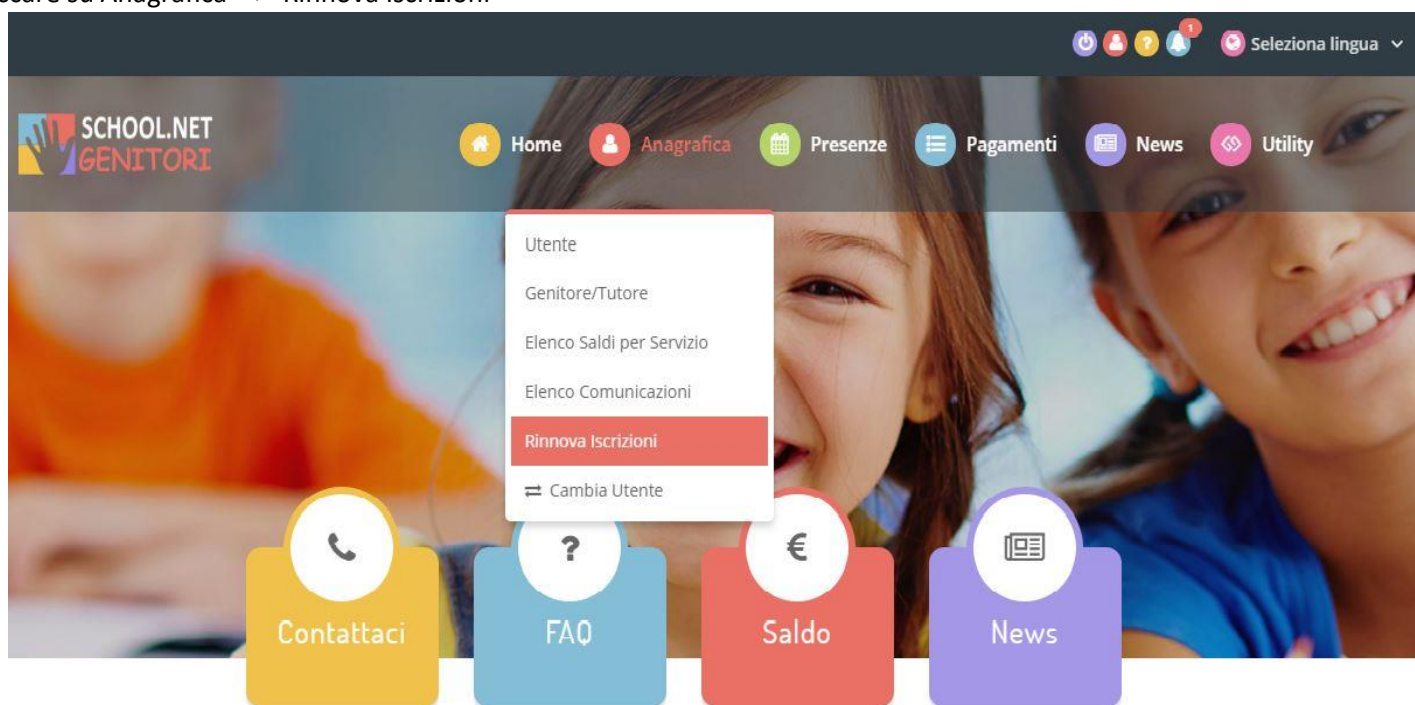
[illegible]care su Anagrafica → Rinnova Iscrizioni

1

Seleziona lingua

SCHOOL.NET GENITORI

Home Anagrafica Presenze Pagamenti News Utility

Utente
Genitore/Tutore
Elenco Saldi per Servizio
Elenco Comunicazioni
Rinnova Iscrizioni
Cambia Utente

?

€

Contattaci FAQ Saldo News